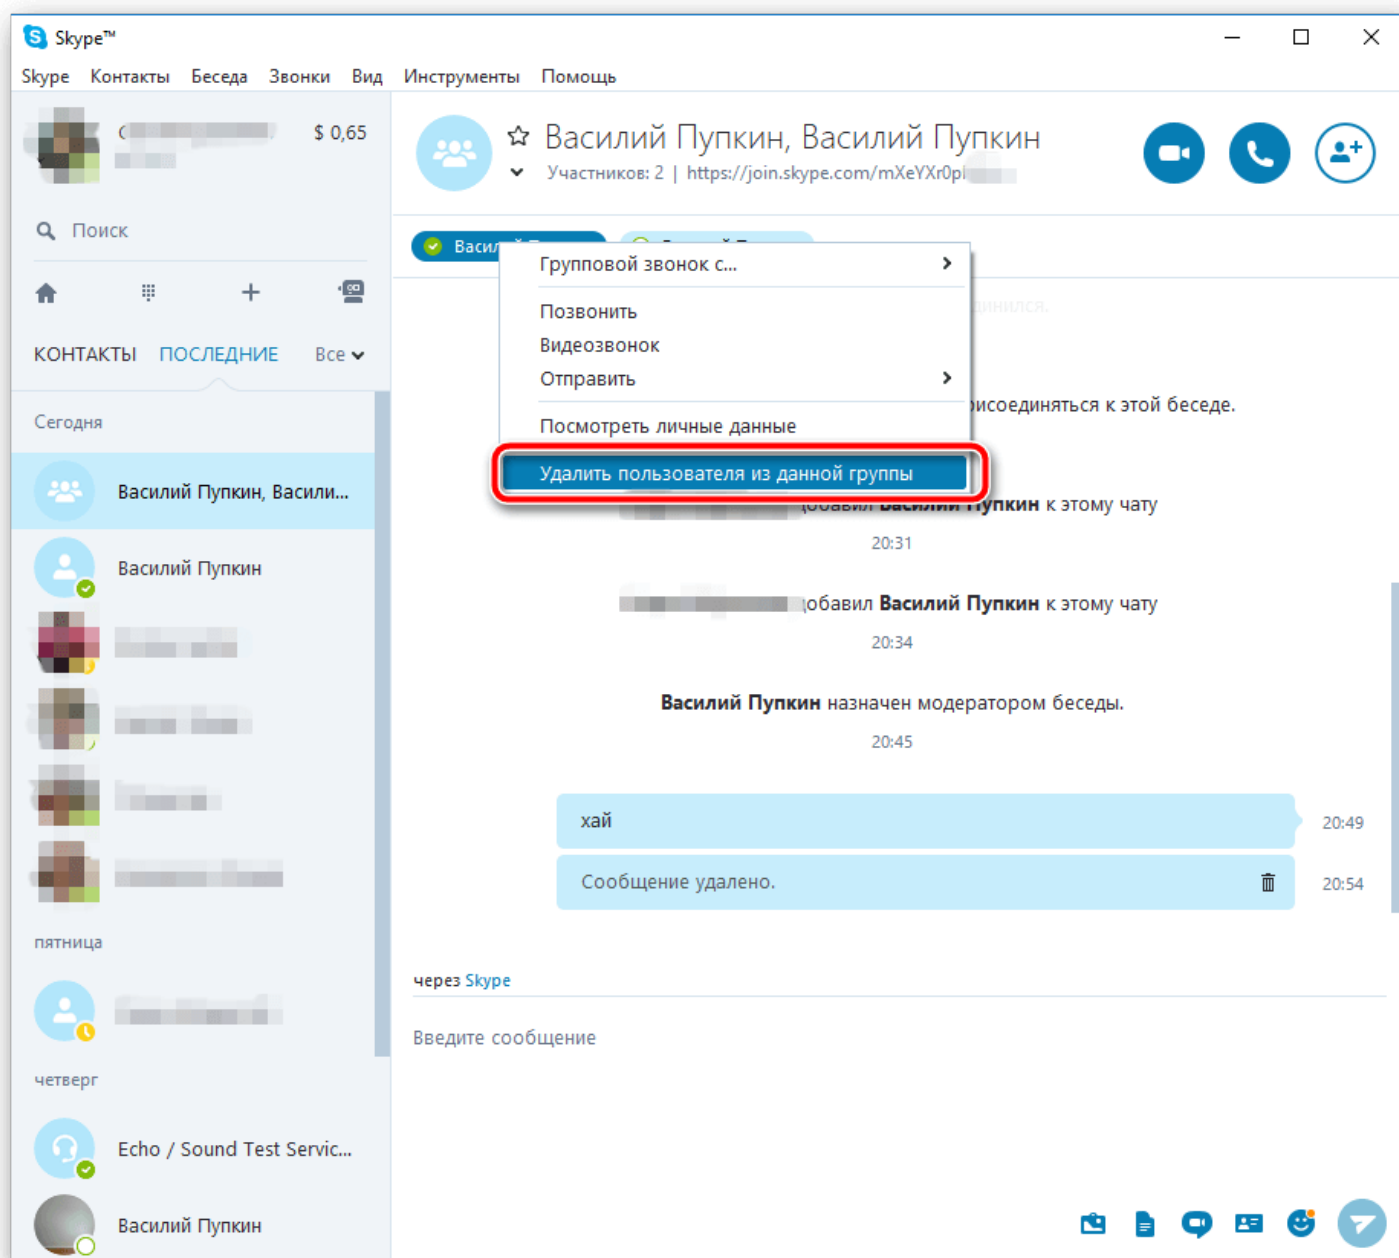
Skype™

Skype Контакты Беседа Звонки Вид Инструменты Помощь

$ 0,65

Поиск

КОНТАКТЫ ПОСЛЕДНИЕ Все

Сегодня

Василий Пупкин, Васили...

Василий Пупкин

пятница

четверг

Echo / Sound Test Servic...

Василий Пупкин

Василий Пупкин, Василий Пупкин

Участников: 2 | https://join.skype.com/mXeYXr0p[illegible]

Васи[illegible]

Групповой звонок с...

Позвонить

Видеозвонок

Отправить

Посмотреть личные данные

Удалить пользователя из данной группы

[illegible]инился.

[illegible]рисоединяться к этой беседе.

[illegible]обавил Василий Пупкин к этому чату

20:31

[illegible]обавил Василий Пупкин к этому чату

20:34

Василий Пупкин назначен модератором беседы.

20:45

хай

20:49

Сообщение удалено.

20:54

через Skype

Введите сообщение